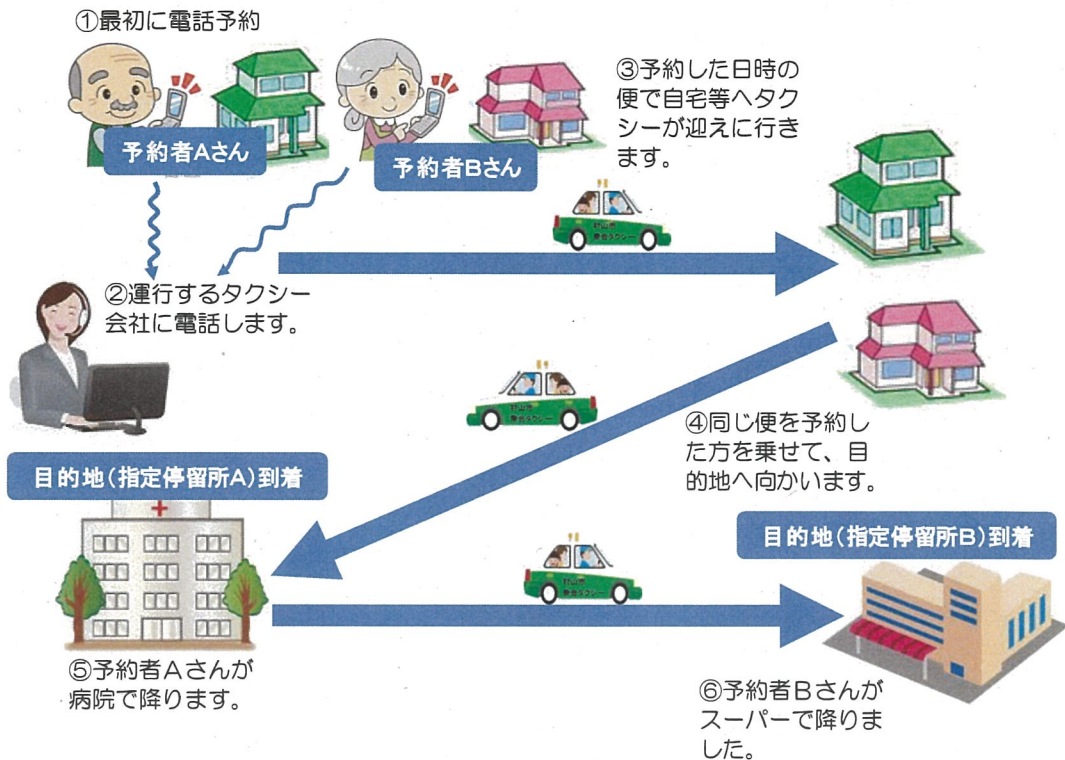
①最初に電話予約

予約者Aさん

予約者Bさん

③予約した日時の便で自宅等へタクシーが迎えに行きます。

②運行するタクシー会社に電話します。

④同じ便を予約した方を乗せて、目的地へ向かいます。

目的地（指定停留所A）到着

目的地（指定停留所B）到着

⑤予約者Ａさんが病院で降ります。

⑥予約者Ｂさんがスーパーで降りました。